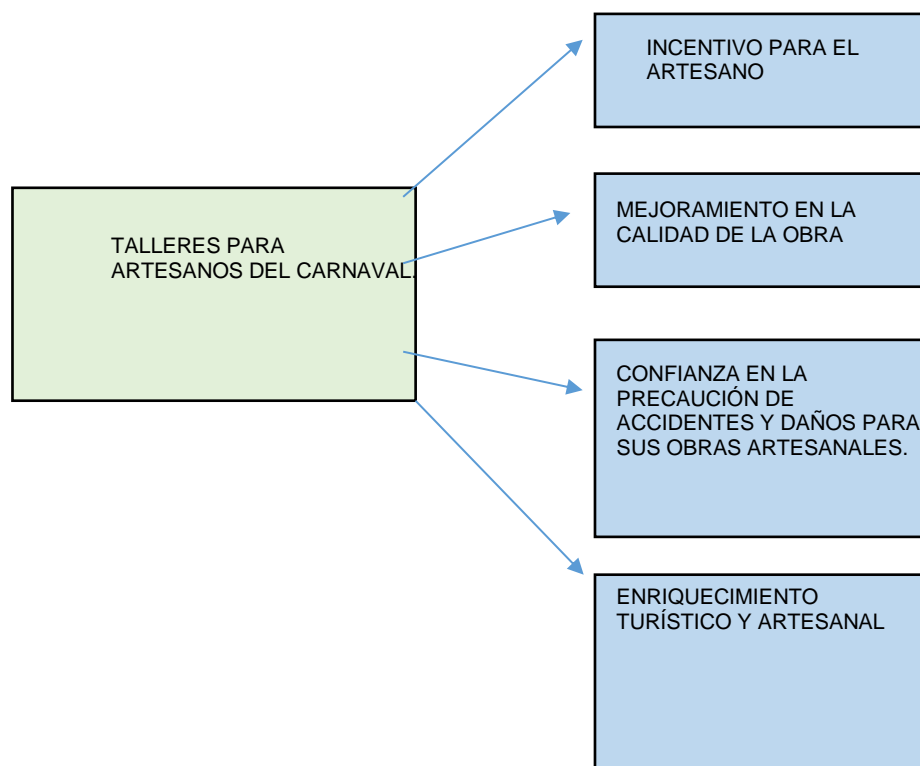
TALLERES PARA ARTESANOS DEL CARNAVAL.

INCENTIVO PARA EL ARTESANO

MEJORAMIENTO EN LA CALIDAD DE LA OBRA

CONFIANZA EN LA PRECAUCIÓN DE ACCIDENTES Y DAÑOS PARA SUS OBRAS ARTESANALES.

ENRIQUECIMIENTO TURÍSTICO Y ARTESANAL